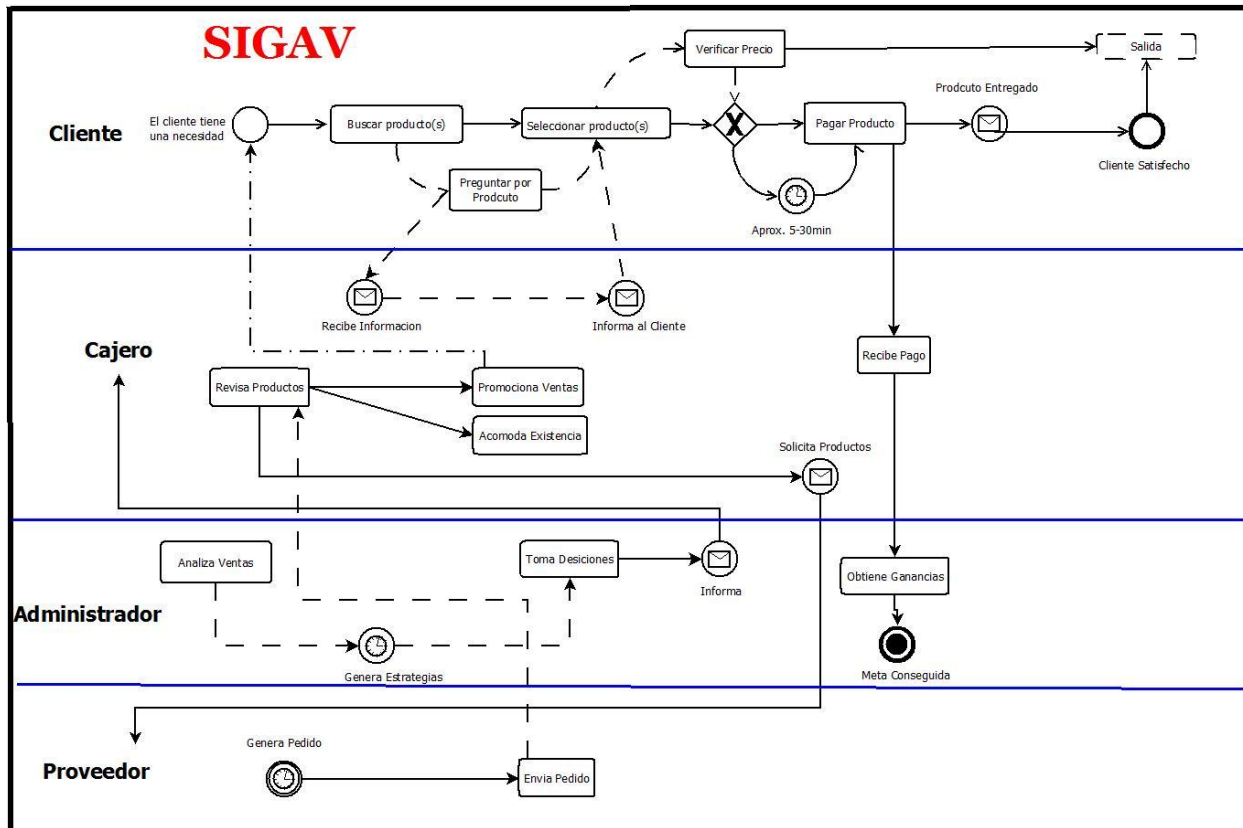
SIGAV

Cliente

El cliente tiene una necesidad

Buscar producto(s)

Seleccionar producto(s)

Verificar Precio

Salida

Pagar Producto

Prodcuto Entregado

Cliente Satisfecho

Preguntar por Prodcuto

Aprox. 5-30min

Recibe Informacion

Informa al Cliente

Cajero

Revisa Productos

Promociona Ventas

Acomoda Existencia

Recibe Pago

Solicita Productos

Analiza Ventas

Toma Desiciones

Informa

Obtiene Ganancias

Administrador

Genera Estrategias

Meta Conseguida

Genera Pedido

Proveedor

Envia Pedido